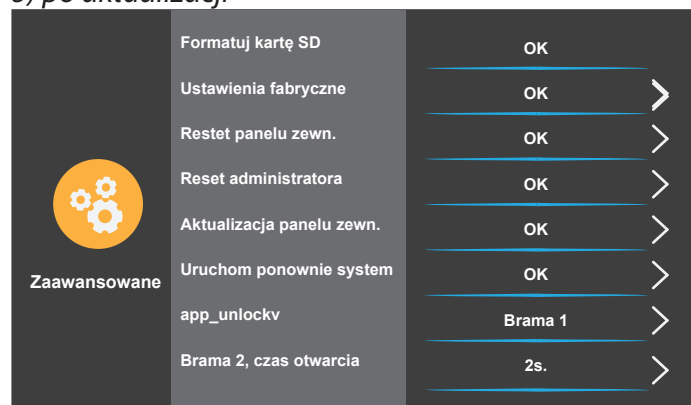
c) po aktualizacji:

Zaawansowane

| | |
|---|---|
| Formatuj kartę SD | OK |
| Ustawienia fabryczne | OK |
| Restet panelu zewn. | OK |
| Reset administratora | OK |
| Aktualizacja panelu zewn. | OK |
| Uruchom ponownie system | OK |
| app_unlockv | Brama 1 |
| Brama 2, czas otwarcia | 2s. |